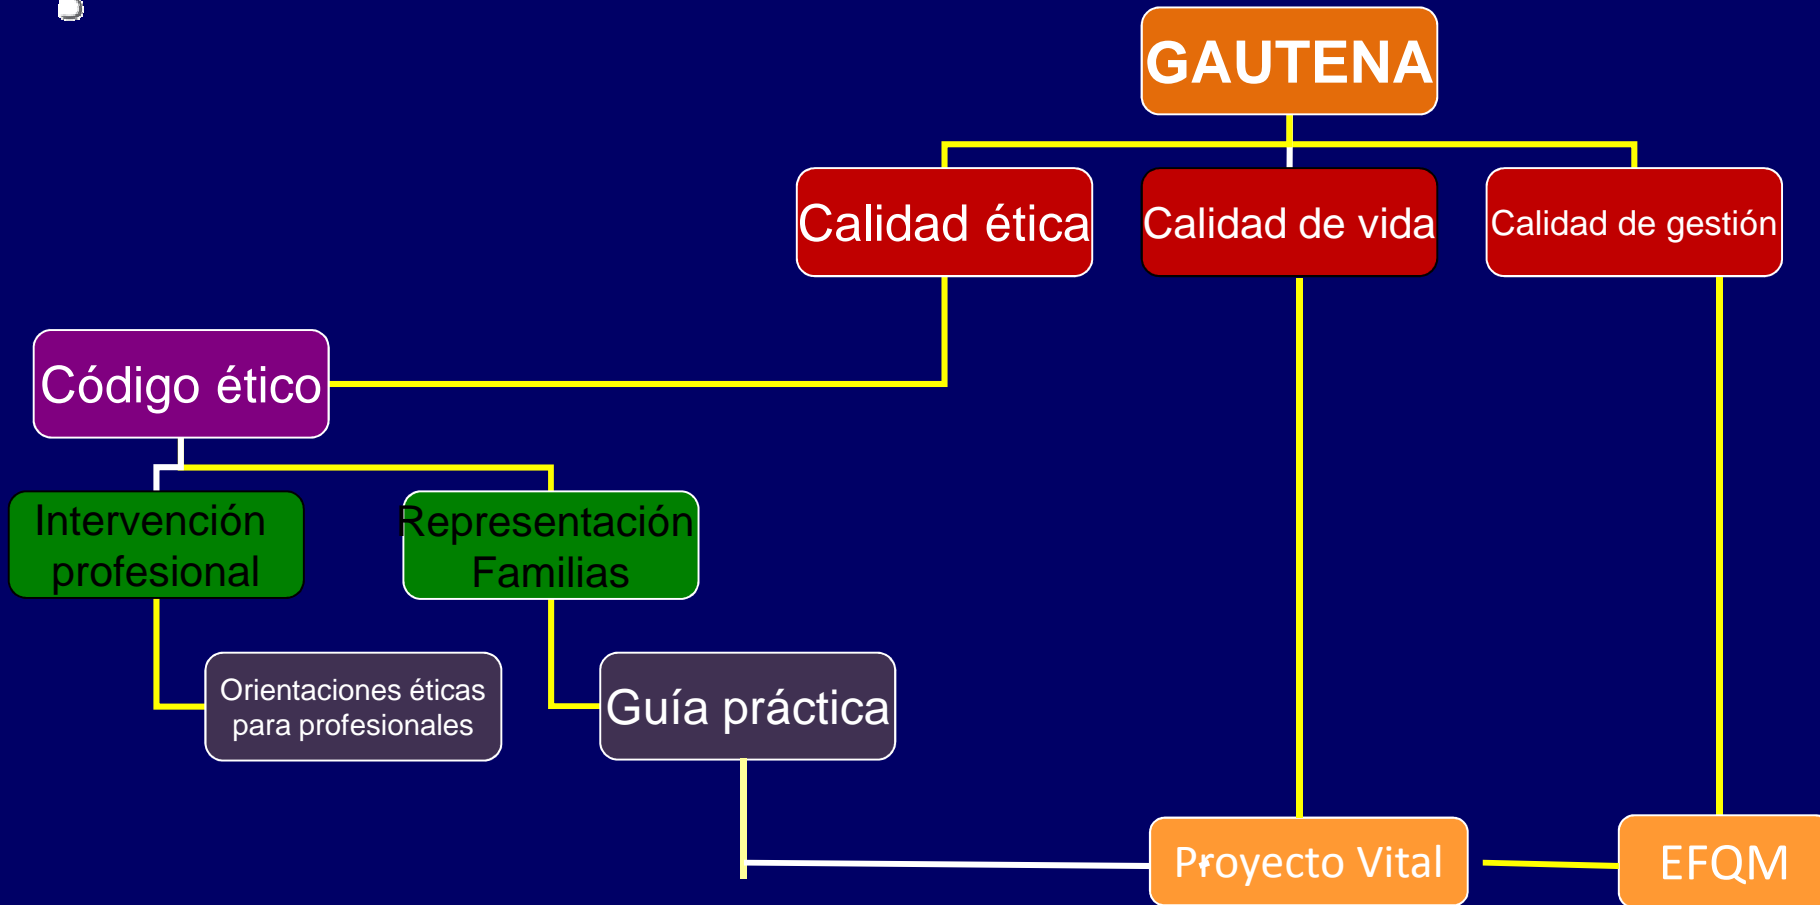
GAUTENA

Calidad ética

Calidad de vida

Calidad de gestión

Código ético

Intervención profesional

Representación Familias

Orientaciones éticas para profesionales

Guía práctica

Proyecto Vital

EFQM